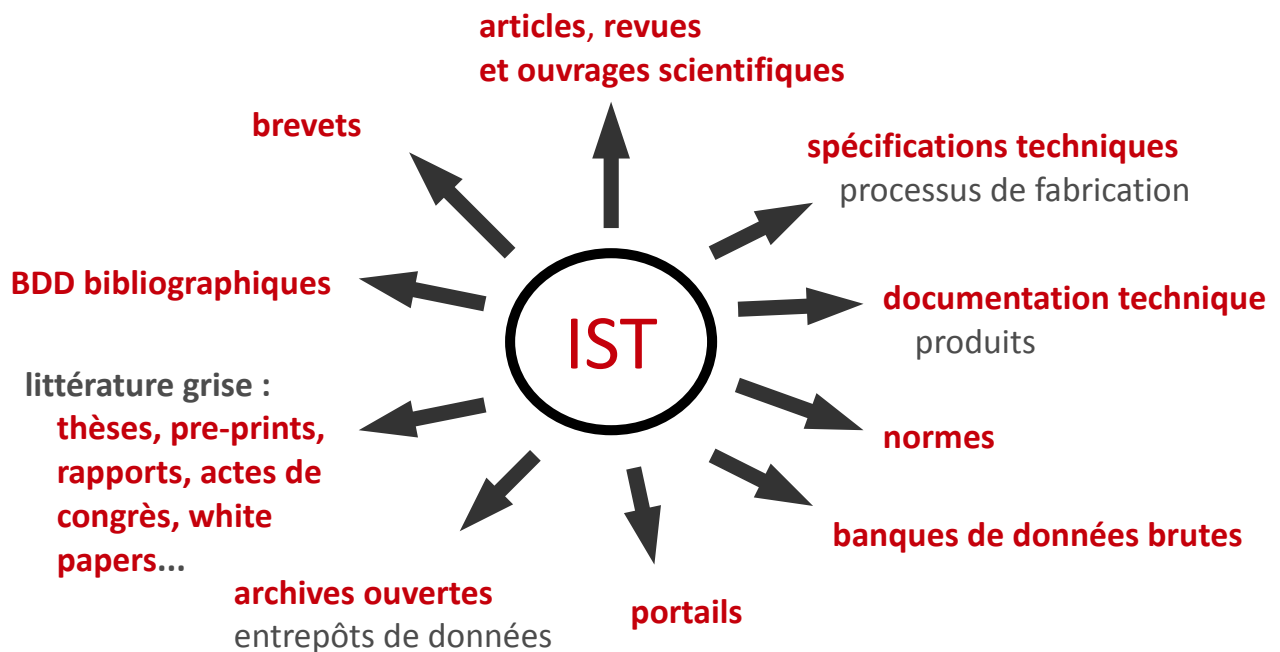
IST

articles, revues
et ouvrages scientifiques

spécifications techniques
processus de fabrication

documentation technique
produits

normes

banques de données brutes

portails

archives ouvertes
entrepôts de données

littérature grise :
thèses, pre-prints, rapports, actes de congrès, white papers...

BDD bibliographiques

brevets